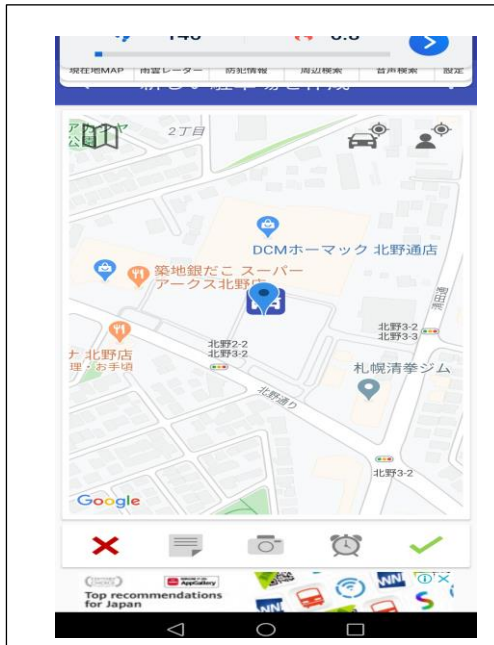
現在地MAP 雨雲レーダー 防犯情報 周辺検索 音声検索 設定

2丁目

DCMホーマック 北野通店

築地銀だこ スーパーアークス北野店

北野店

北野3-2
北野3-3

北野2-2
北野3-2

札幌清拳ジム

北野通り

北野3-2

Google

Appliplay
Top recommendations for Japan